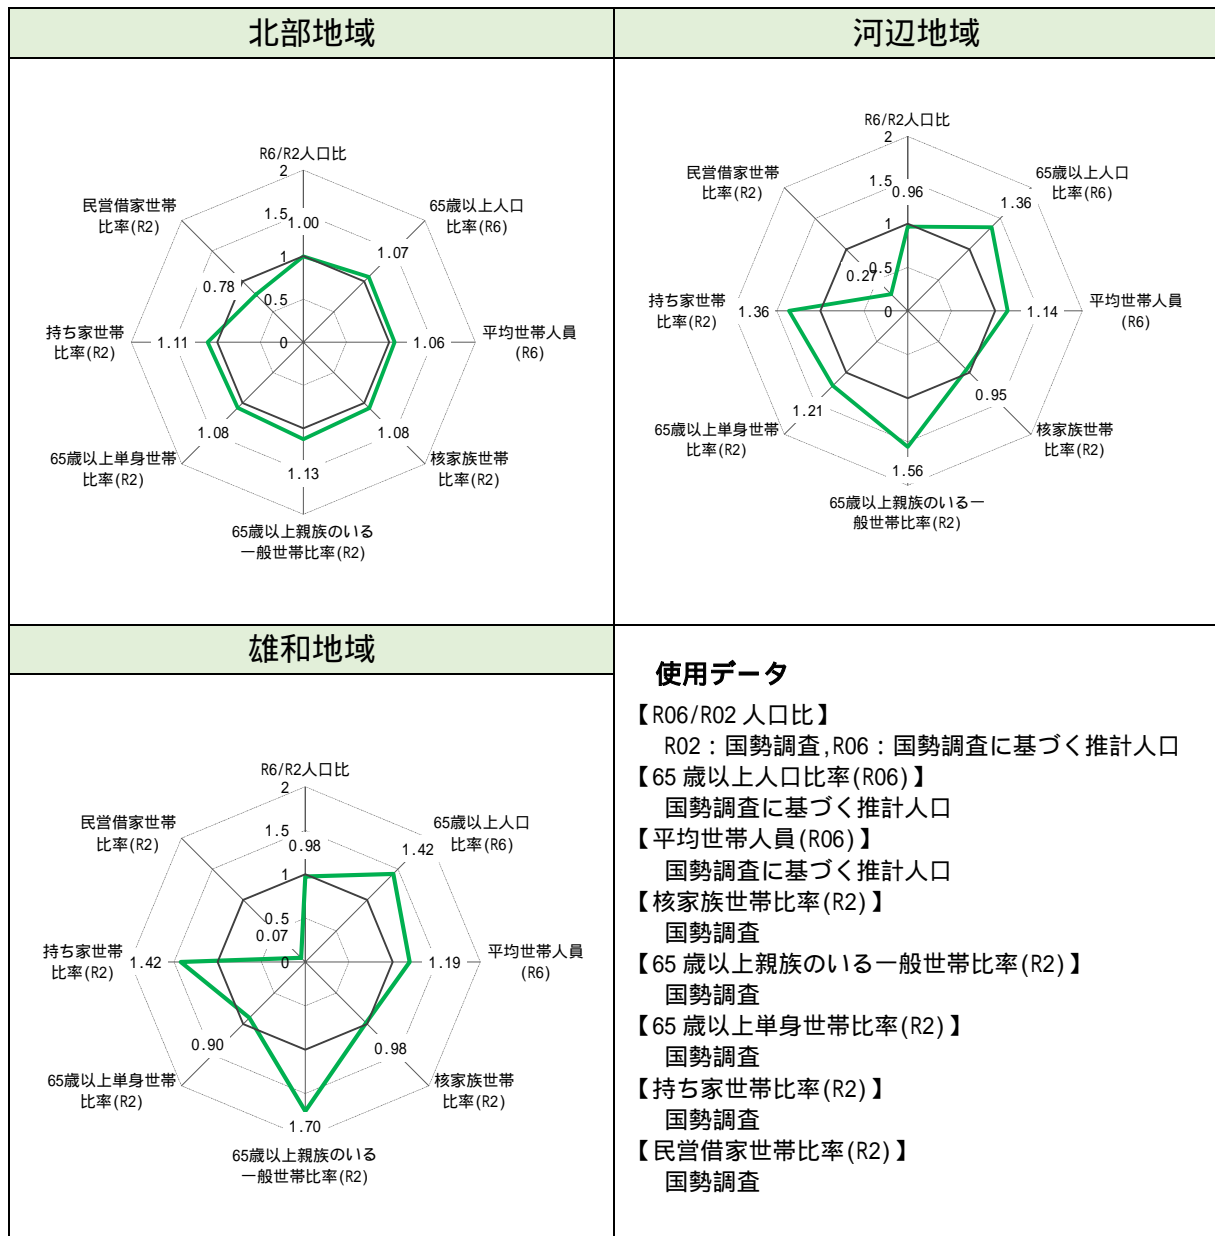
北部地域

R6/R2人口比
2
1.5
1.00
1
0.5
0
65歳以上人口比率(R6)
1.07
平均世帯人員(R6)
1.06
核家族世帯比率(R2)
1.08
1.13
65歳以上親族のいる一般世帯比率(R2)
1.08
65歳以上単身世帯比率(R2)
1.11
持ち家世帯比率(R2)
0.78
民営借家世帯比率(R2)

河辺地域

R6/R2人口比
2
1.5
0.96
1
0.5
0
65歳以上人口比率(R6)
1.36
平均世帯人員(R6)
1.14
0.95
核家族世帯比率(R2)
1.56
65歳以上親族のいる一般世帯比率(R2)
1.21
65歳以上単身世帯比率(R2)
1.36
持ち家世帯比率(R2)
0.27
民営借家世帯比率(R2)

雄和地域

R6/R2人口比
2
1.5
0.98
1
0.5
0.07
0
65歳以上人口比率(R6)
1.42
平均世帯人員(R6)
1.19
0.98
核家族世帯比率(R2)
1.70
65歳以上親族のいる一般世帯比率(R2)
0.90
65歳以上単身世帯比率(R2)
1.42
持ち家世帯比率(R2)
民営借家世帯比率(R2)

使用データ
【R06/R02 人口比】
R02：国勢調査,R06：国勢調査に基づく推計人口
【65 歳以上人口比率(R06)】
国勢調査に基づく推計人口
【平均世帯人員(R06)】
国勢調査に基づく推計人口
【核家族世帯比率(R2)】
国勢調査
【65 歳以上親族のいる一般世帯比率(R2)】
国勢調査
【65 歳以上単身世帯比率(R2)】
国勢調査
【持ち家世帯比率(R2)】
国勢調査
【民営借家世帯比率(R2)】
国勢調査